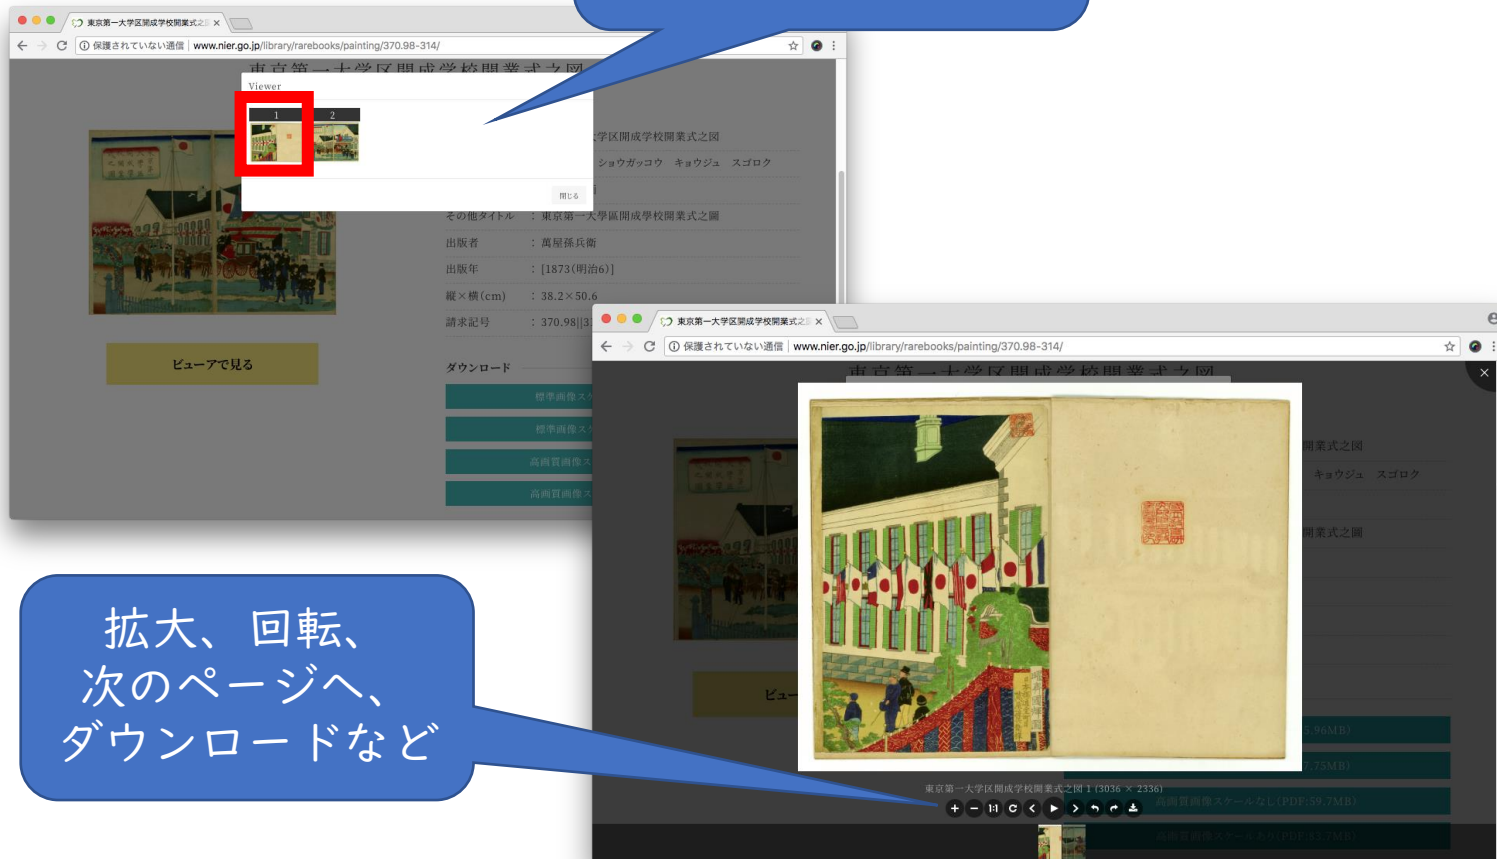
東京第一大学区開成学校開業式之図 ×
保護されていない通信 | www.nier.go.jp/library/rarebooks/painting/370.98-314/

東京第一大学区開成学校開業式之図

Viewer
1
2
閉じる

大学区開成学校開業式之図
ショウガッコウ キョウジュ スゴロク

その他タイトル ：東京第一大學區開成學校開業式之圖
出版者 ：萬屋孫兵衛
出版年 ：[1873(明治6)]
縦×横(cm) ：38.2×50.6
請求記号 ：370.98||3

ビューアで見る

ダウンロード
標準画像ス
標準画像ス
高画質画像ス
高画質画像ス

東京第一大学区開成学校開業式之図 ×
保護されていない通信 | www.nier.go.jp/library/rarebooks/painting/370.98-314/

東京第一大学区開成学校開業式之図
開業式之図
キョウジュ スゴロク
開業式之圖
ビュー
5.96MB)
7.75MB)
高画質画像スケールなし(PDF:59.7MB)
高画質画像スケールあり(PDF:83.7MB)

東京第一大学区開成学校開業式之図 1 (3036 × 2336)
1:1

拡大、回転、
次のページへ、
ダウンロードなど